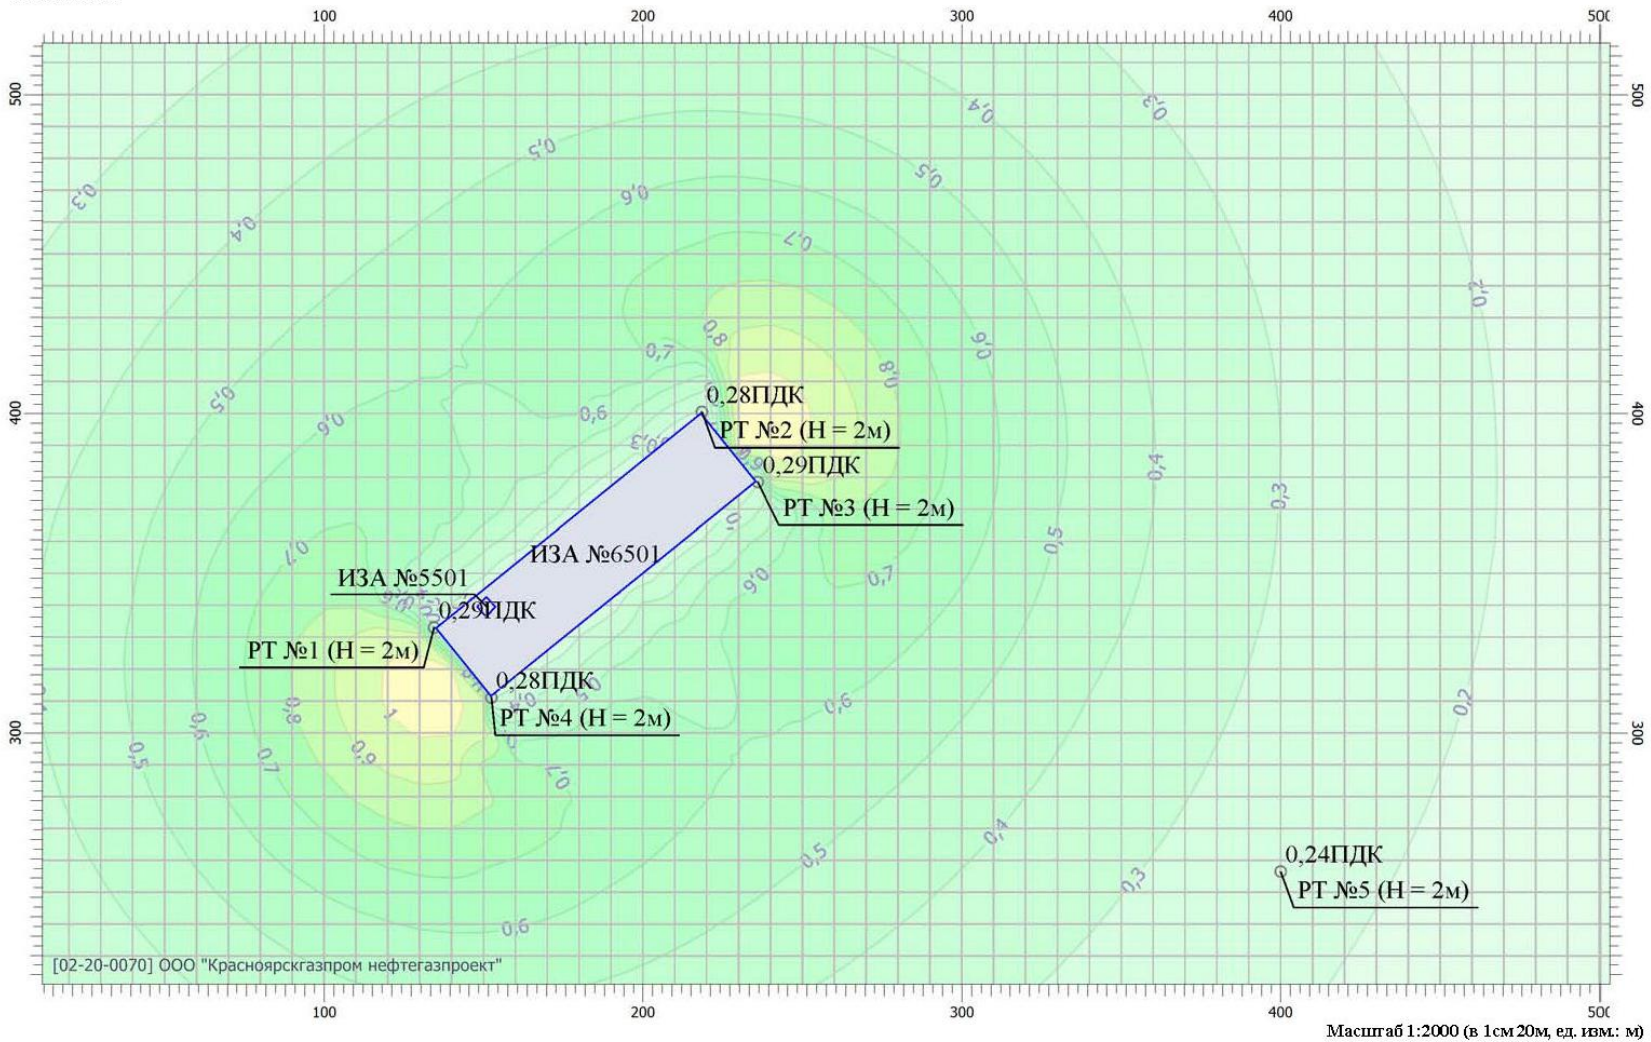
100
200
300
400
500

500
400
300

0,3
0,4
0,5
0,6
0,5
0,4
0,3
0,7
0,2
0,8
0,7
0,8
0,6
0,5
0,6
0,6
0,28ПДК
РТ №2 (Н = 2м)
0,29ПДК
0,4
0,3
РТ №3 (Н = 2м)
0,5
ИЗА №6501
0,7
0,6
0,7
ИЗА №5501
0,29ПДК
РТ №1 (Н = 2м)
0,28ПДК
РТ №4 (Н = 2м)
0,6
0,2
0,6
0,8
1
0,5
0,7
0,9
0,7
0,4
0,5
0,3
0,24ПДК
РТ №5 (Н = 2м)
0,6
[02-20-0070] ООО "Красноярскгазпром нефтегазпроект"

100
200
300
400
500
Масштаб 1:2000 (в 1см 20м, ед. изм.: м)